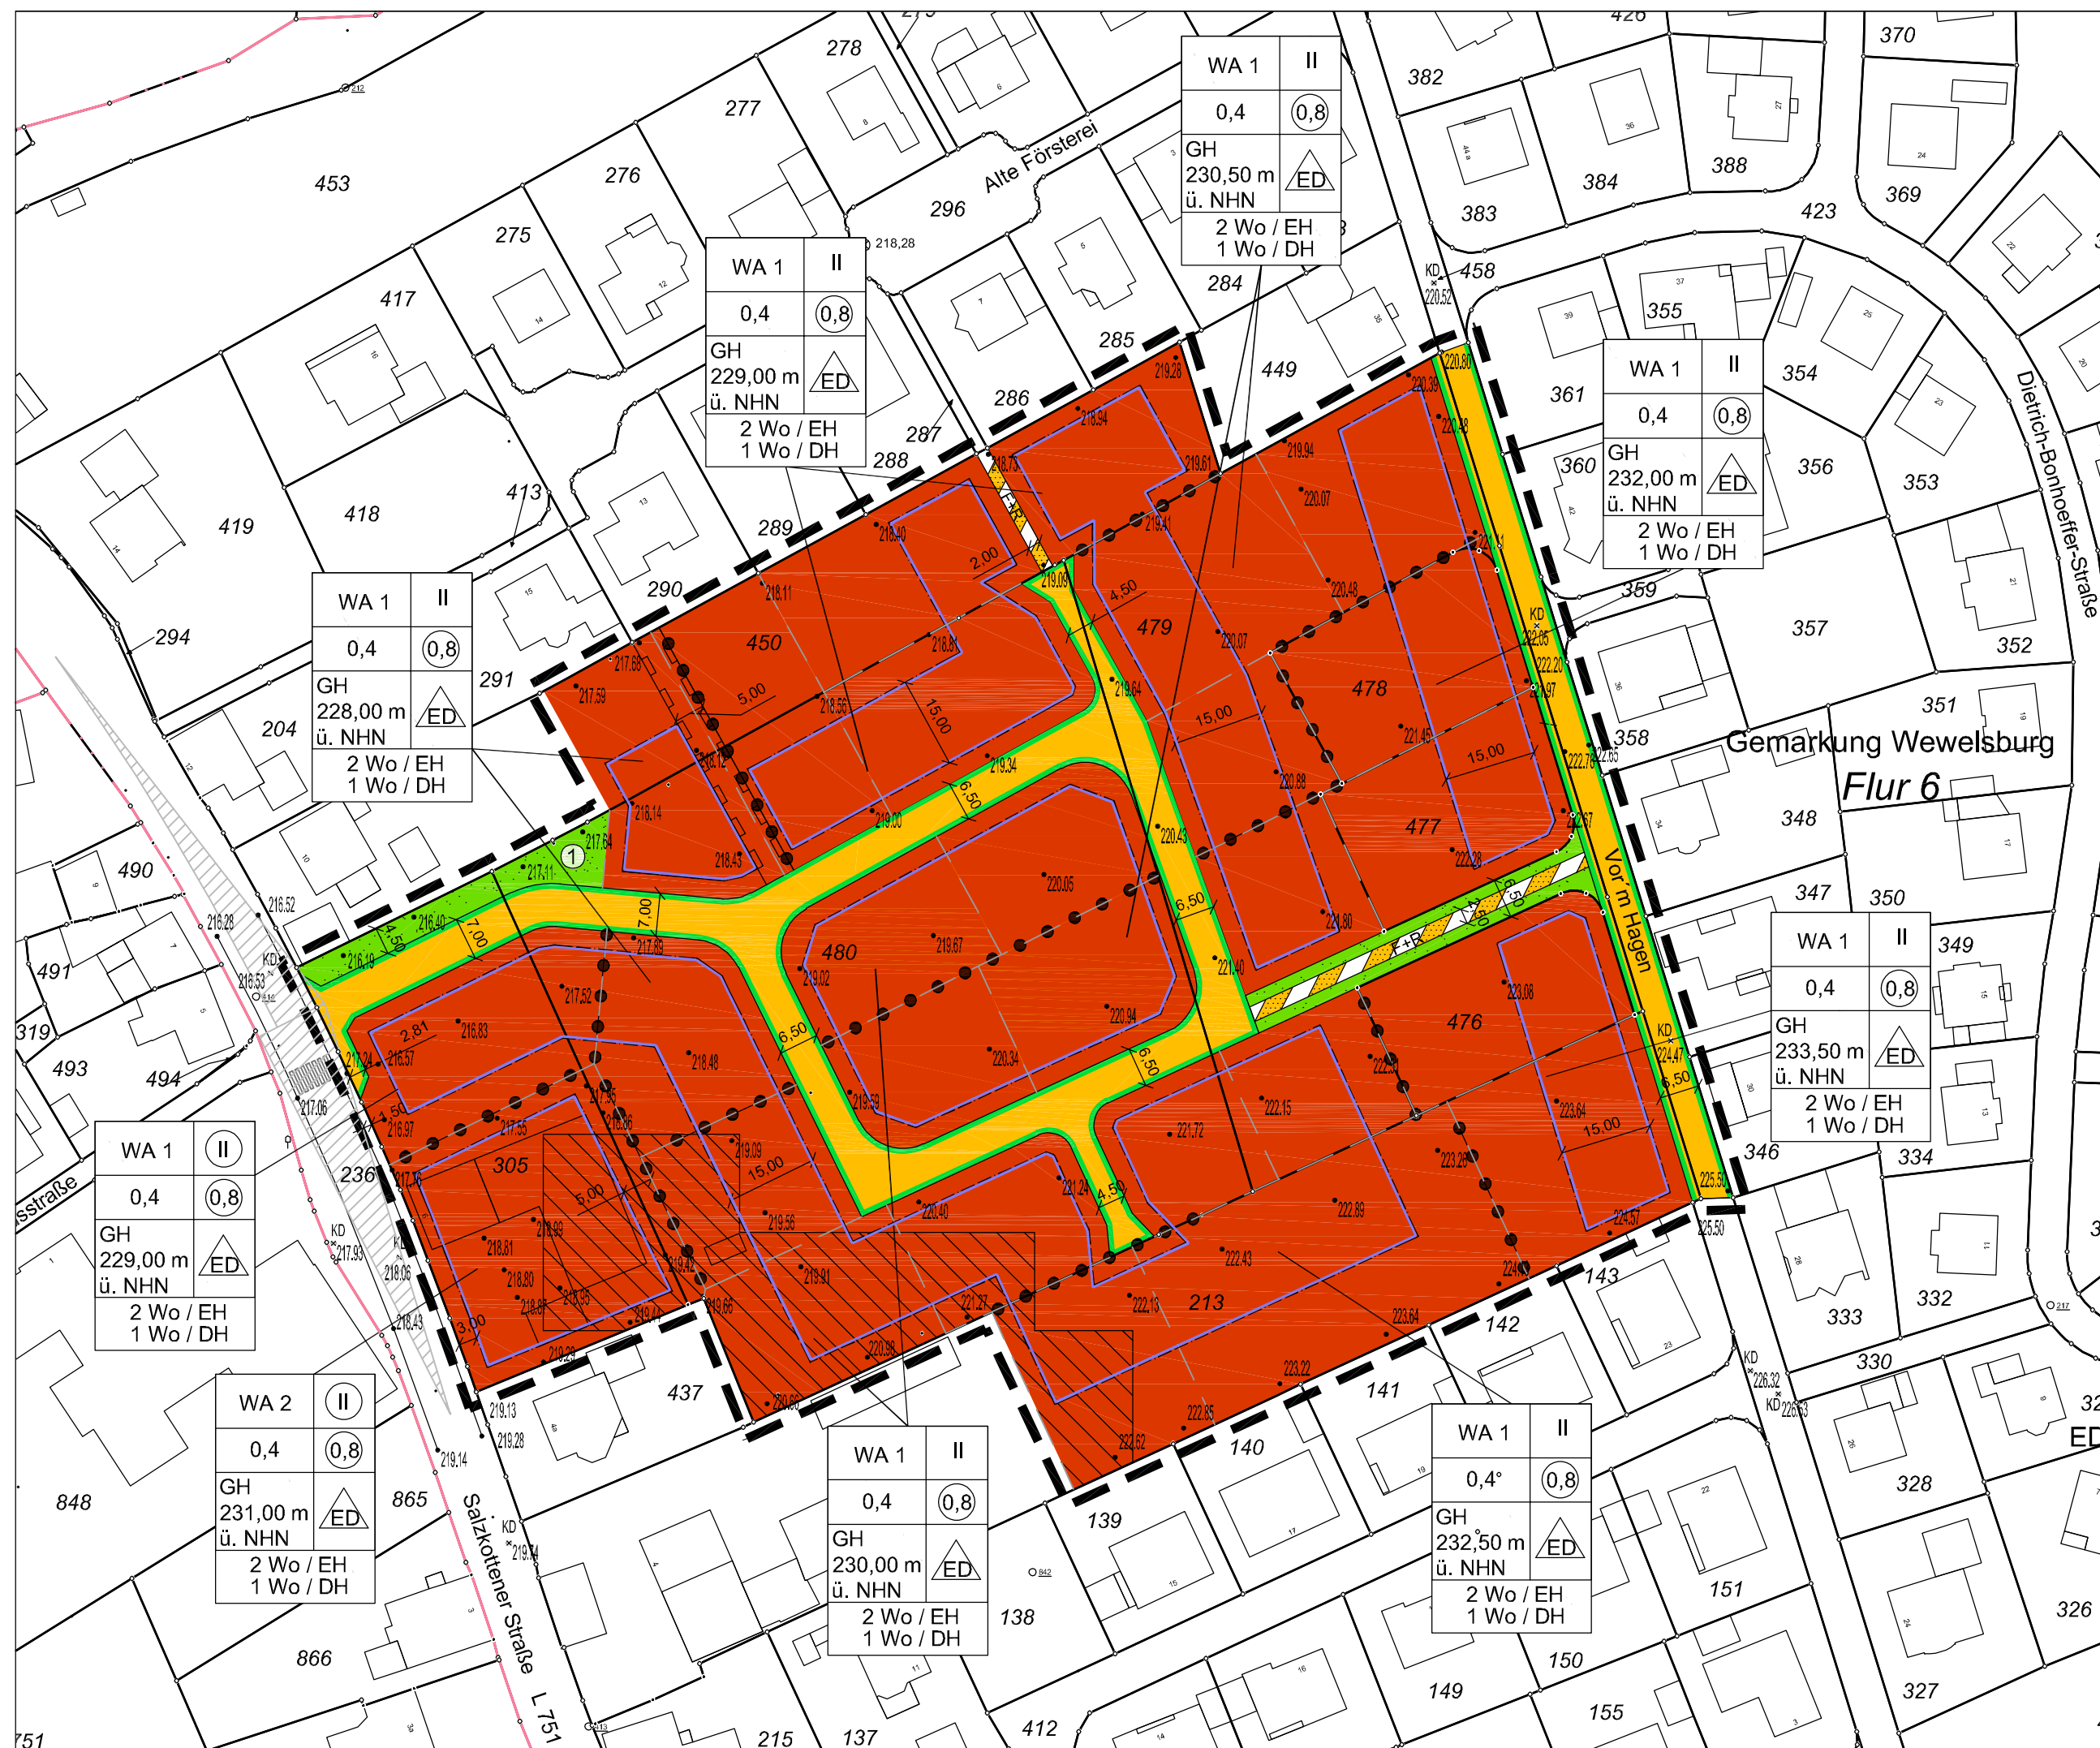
Alte Försterei

| WA 1 | II |
|---|---|
| 0,4 | 0,8 |
| GH 230,50 m ü. NHN | ED |
| 2 Wo / EH 1 Wo / DH | |

| WA 1 | II |
|---|---|
| 0,4 | 0,8 |
| GH 229,00 m ü. NHN | ED |
| 2 Wo / EH 1 Wo / DH | |

| WA 1 | II |
|---|---|
| 0,4 | 0,8 |
| GH 232,00 m ü. NHN | ED |
| 2 Wo / EH 1 Wo / DH | |

| WA 1 | II |
|---|---|
| 0,4 | 0,8 |
| GH 228,00 m ü. NHN | ED |
| 2 Wo / EH 1 Wo / DH | |

Dietrich-Bonhoeffer-Straße

Gemarkung Wewelsburg
Flur 6

Vor'm Hagen

| WA 1 | II |
|---|---|
| 0,4 | 0,8 |
| GH 233,50 m ü. NHN | ED |
| 2 Wo / EH 1 Wo / DH | |

| WA 1 | II |
|---|---|
| 0,4 | 0,8 |
| GH 229,00 m ü. NHN | ED |
| 2 Wo / EH 1 Wo / DH | |

| WA 2 | II |
|---|---|
| 0,4 | 0,8 |
| GH 231,00 m ü. NHN | ED |
| 2 Wo / EH 1 Wo / DH | |

| WA 1 | II |
|---|---|
| 0,4 | 0,8 |
| GH 230,00 m ü. NHN | ED |
| 2 Wo / EH 1 Wo / DH | |

| WA 1 | II |
|---|---|
| 0,4° | 0,8 |
| GH 232,50 m ü. NHN | ED |
| 2 Wo / EH 1 Wo / DH | |

Salzkottener Straße L 751

453 275 276 277 278 296 417 419 418 413 289 290 291 294 204 490 491 493 494 319 236 305 450 479 478 477 480 476 213 285 286 287 288 284 449 382 384 383 388 370 369 423 458 355 361 360 354 356 353 359 357 352 351 358 348 347 350 349 346 334 333 332 330 328 326 327 143 142 141 140 139 138 137 437 865 866 848 215 412 149 150 151 155

5,00 15,00 2,00 4,50 6,50 7,00 15,00 6,50 2,81 4,50 5,00 15,00 3,00 6,50 4,50 15,00 5,50 2,50 15,00

F+R

KD KD KD KD KD KD